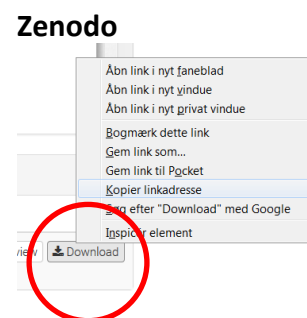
Zenodo

Åbn link i nyt faneblad
Åbn link i nyt vindue
Åbn link i nyt privat vindue
Bogmærk dette link
Gem link som...
Gem link til Pocket
Kopier linkadresse
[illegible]g efter "Download" med Google
Inspicér element

iew
Download